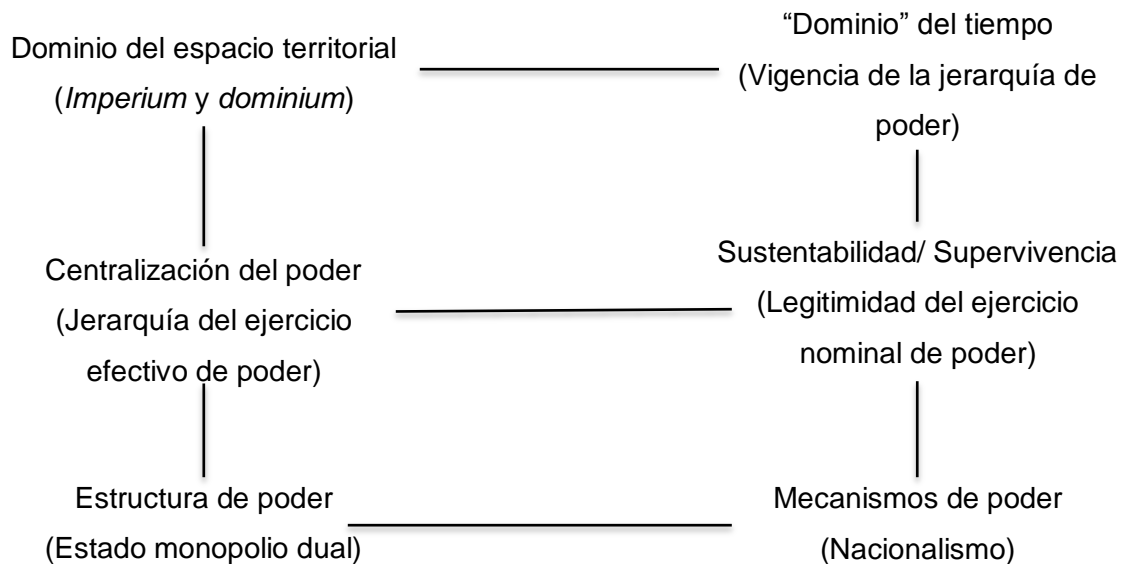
Dominio del espacio territorial (*Imperium* y *dominium*)

“Dominio” del tiempo (Vigencia de la jerarquía de poder)

Centralización del poder (Jerarquía del ejercicio efectivo de poder)

Sustentabilidad/ Supervivencia (Legitimidad del ejercicio nominal de poder)

Estructura de poder (Estado monopolio dual)

Mecanismos de poder (Nacionalismo)